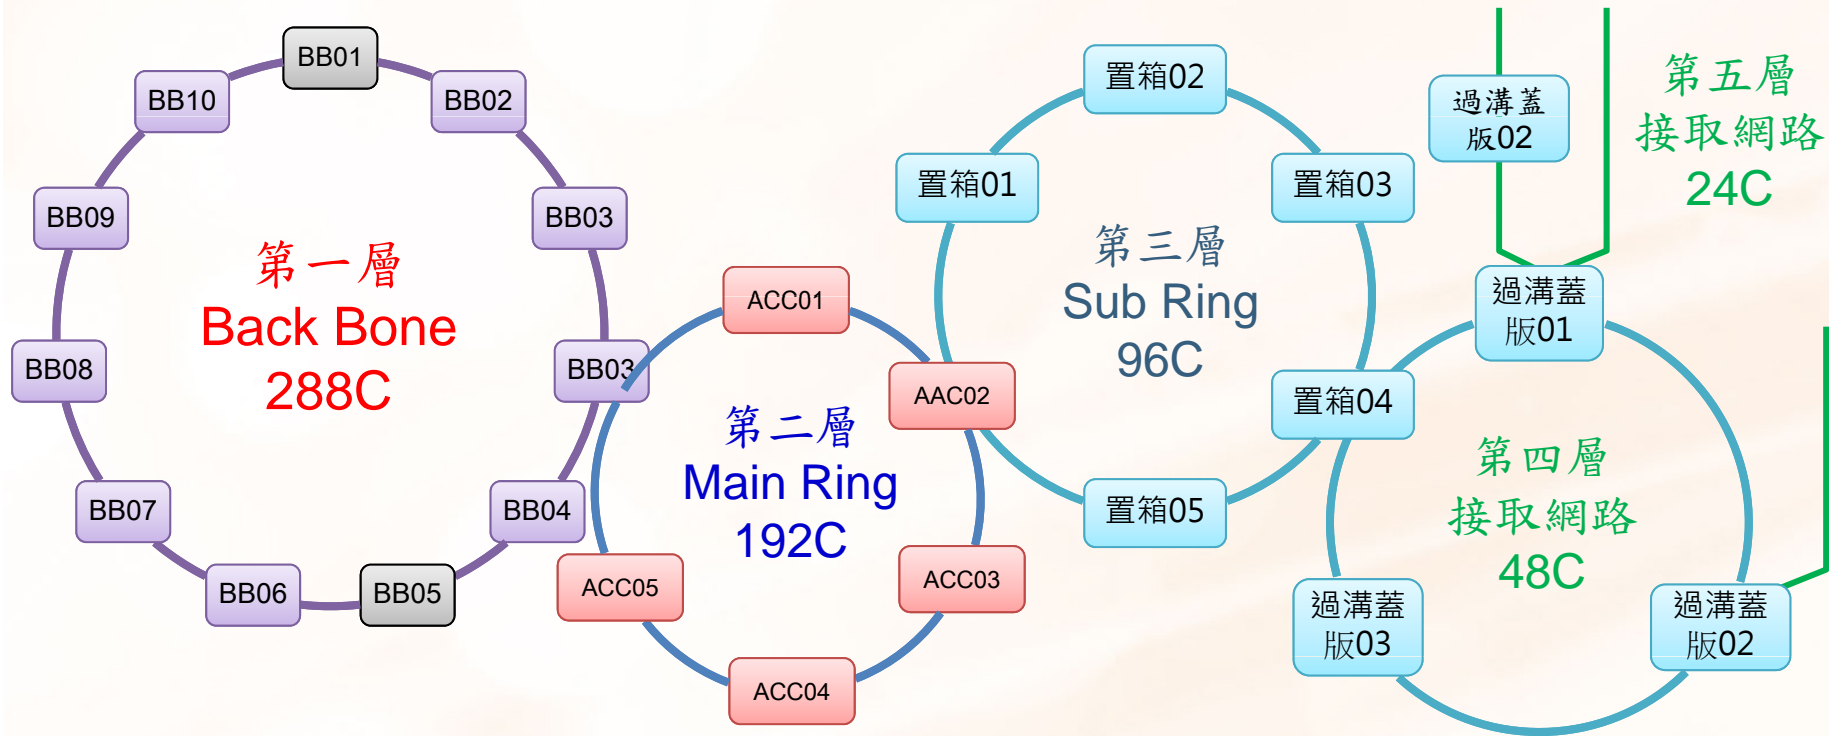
BB01
BB10
BB02
BB09
BB03
第一層
Back Bone
288C
BB08
BB03
BB07
BB04
BB06
BB05

ACC01
AAC02
第二層
Main Ring
192C
ACC05
ACC03
ACC04

置箱02
置箱01
置箱03
第三層
Sub Ring
96C
置箱04
置箱05

過溝蓋版02
第五層
接取網路
24C
過溝蓋版01
第四層
接取網路
48C
過溝蓋版03
過溝蓋版02